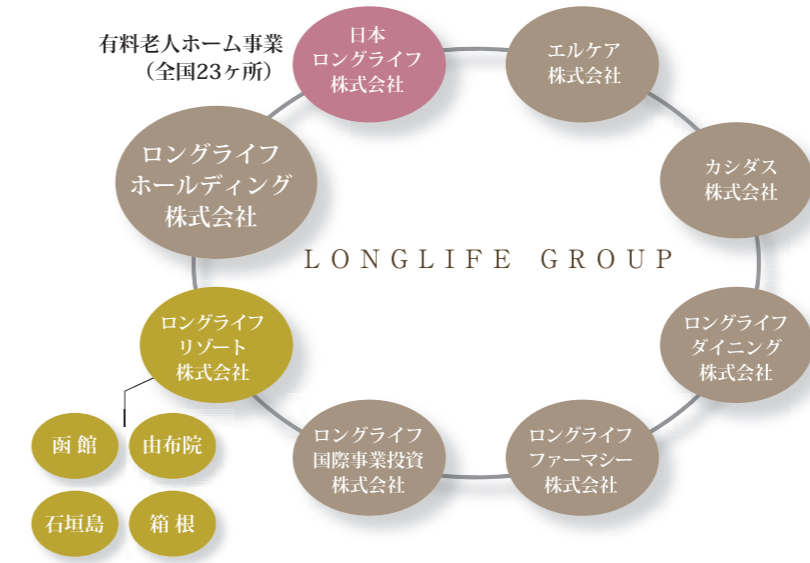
有料老人ホーム事業
（全国23ヶ所）

日本
ロングライフ
株式会社

エルケア
株式会社

ロングライフ
ホールディング
株式会社

カシダス
株式会社

LONGLIFE GROUP

ロングライフ
リゾート
株式会社

ロングライフ
ダイニング
株式会社

函館

由布院

石垣島

箱根

ロングライフ
国際事業投資
株式会社

ロングライフ
ファーマシー
株式会社